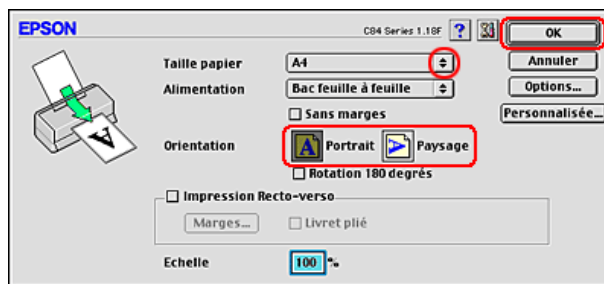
EPSON
C84 Series 1.18F ?
OK
Annuler
Options...
Personnalisée...
Taille papier A4
Alimentation Bac feuille à feuille
Sans marges
Orientation
Portrait
Paysage
Rotation 180 degrés
Impression Recto-verso
Marges...
Livret plié
Echelle 100 %